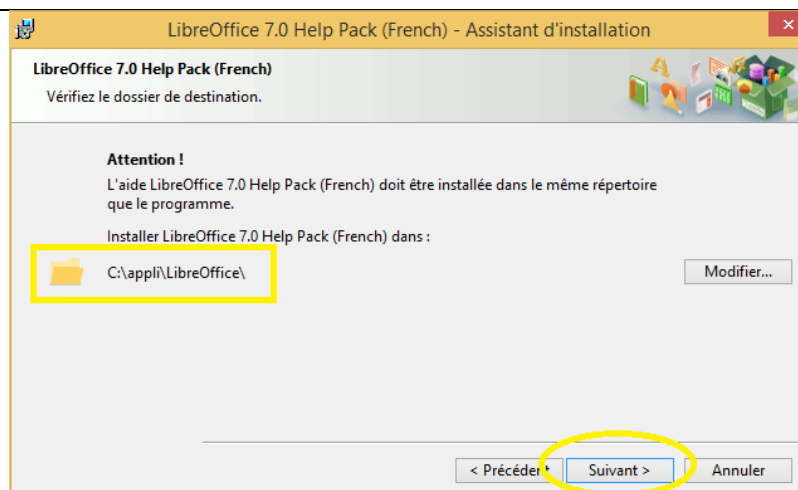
LibreOffice 7.0 Help Pack (French) - Assistant d'installation

LibreOffice 7.0 Help Pack (French)
Vérifiez le dossier de destination.

Attention !
L'aide LibreOffice 7.0 Help Pack (French) doit être installée dans le même répertoire que le programme.

Installer LibreOffice 7.0 Help Pack (French) dans :

C:\appli\LibreOffice\

Modifier...

< Précédent

Suivant >

Annuler